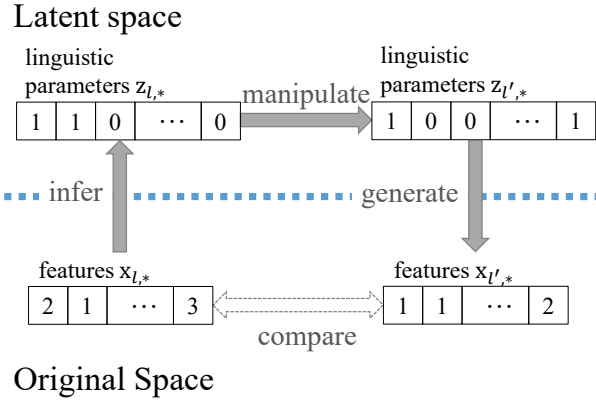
Latent space

linguistic parameters $z_{l,*}$

| 1 | 1 | 0 | $\cdots$ | 0 |
|---|---|---|---|---|

manipulate

linguistic parameters $z_{l',*}$

| 1 | 0 | 0 | $\cdots$ | 1 |
|---|---|---|---|---|

infer

generate

features $x_{l,*}$

| 2 | 1 | $\cdots$ | 3 |
|---|---|---|---|

features $x_{l',*}$

| 1 | 1 | $\cdots$ | 2 |
|---|---|---|---|

compare

Original Space